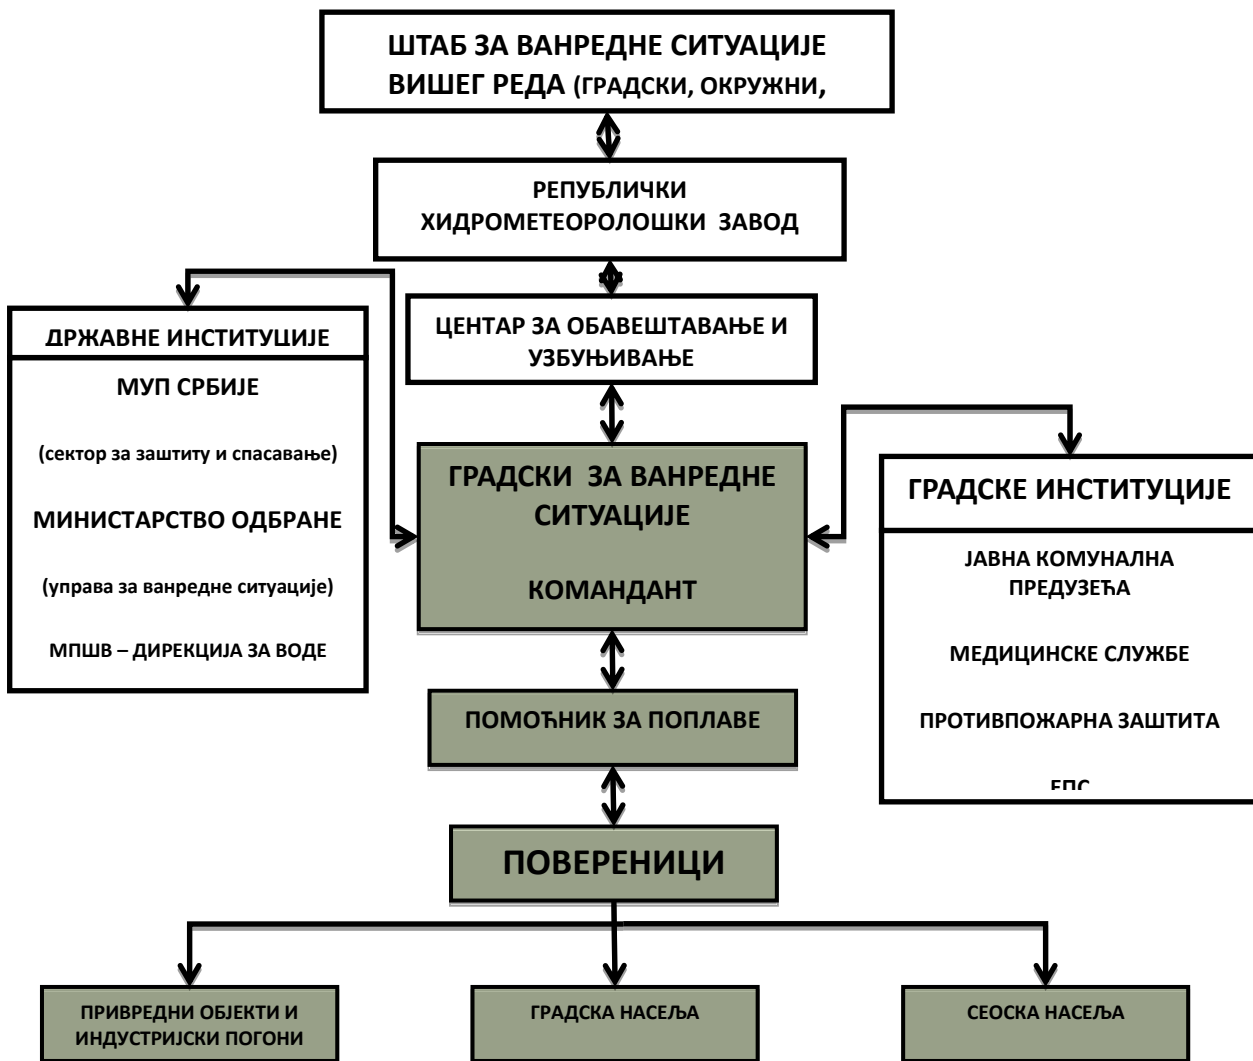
ШТАБ ЗА ВАНРЕДНЕ СИТУАЦИЈЕ ВИШЕГ РЕДА (ГРАДСКИ, ОКРУЖНИ,

РЕПУБЛИЧКИ ХИДРОМЕТЕОРОЛОШКИ ЗАВОД

ДРЖАВНЕ ИНСТИТУЦИЈЕ

МУП СРБИЈЕ

(сектор за заштиту и спасавање)

МИНИСТАРСТВО ОДБРАНЕ

(управа за ванредне ситуације)

МПШВ – ДИРЕКЦИЈА ЗА ВОДЕ

ЦЕНТАР ЗА ОБАВЕШТАВАЊЕ И УЗБУЊИВАЊЕ

ГРАДСКИ ЗА ВАНРЕДНЕ СИТУАЦИЈЕ

КОМАНДАНТ

ГРАДСКЕ ИНСТИТУЦИЈЕ

ЈАВНА КОМУНАЛНА ПРЕДУЗЕЋА

МЕДИЦИНСКЕ СЛУЖБЕ

ПРОТИВПОЖАРНА ЗАШТИТА

ЕПС

ПОМОЋНИК ЗА ПОПЛАВЕ

ПОВЕРЕНИЦИ

ПРИВРЕДНИ ОБЈЕКТИ И ИНДУСТРИЈСКИ ПОГОНИ

ГРАДСКА НАСЕЉА

СЕОСКА НАСЕЉА